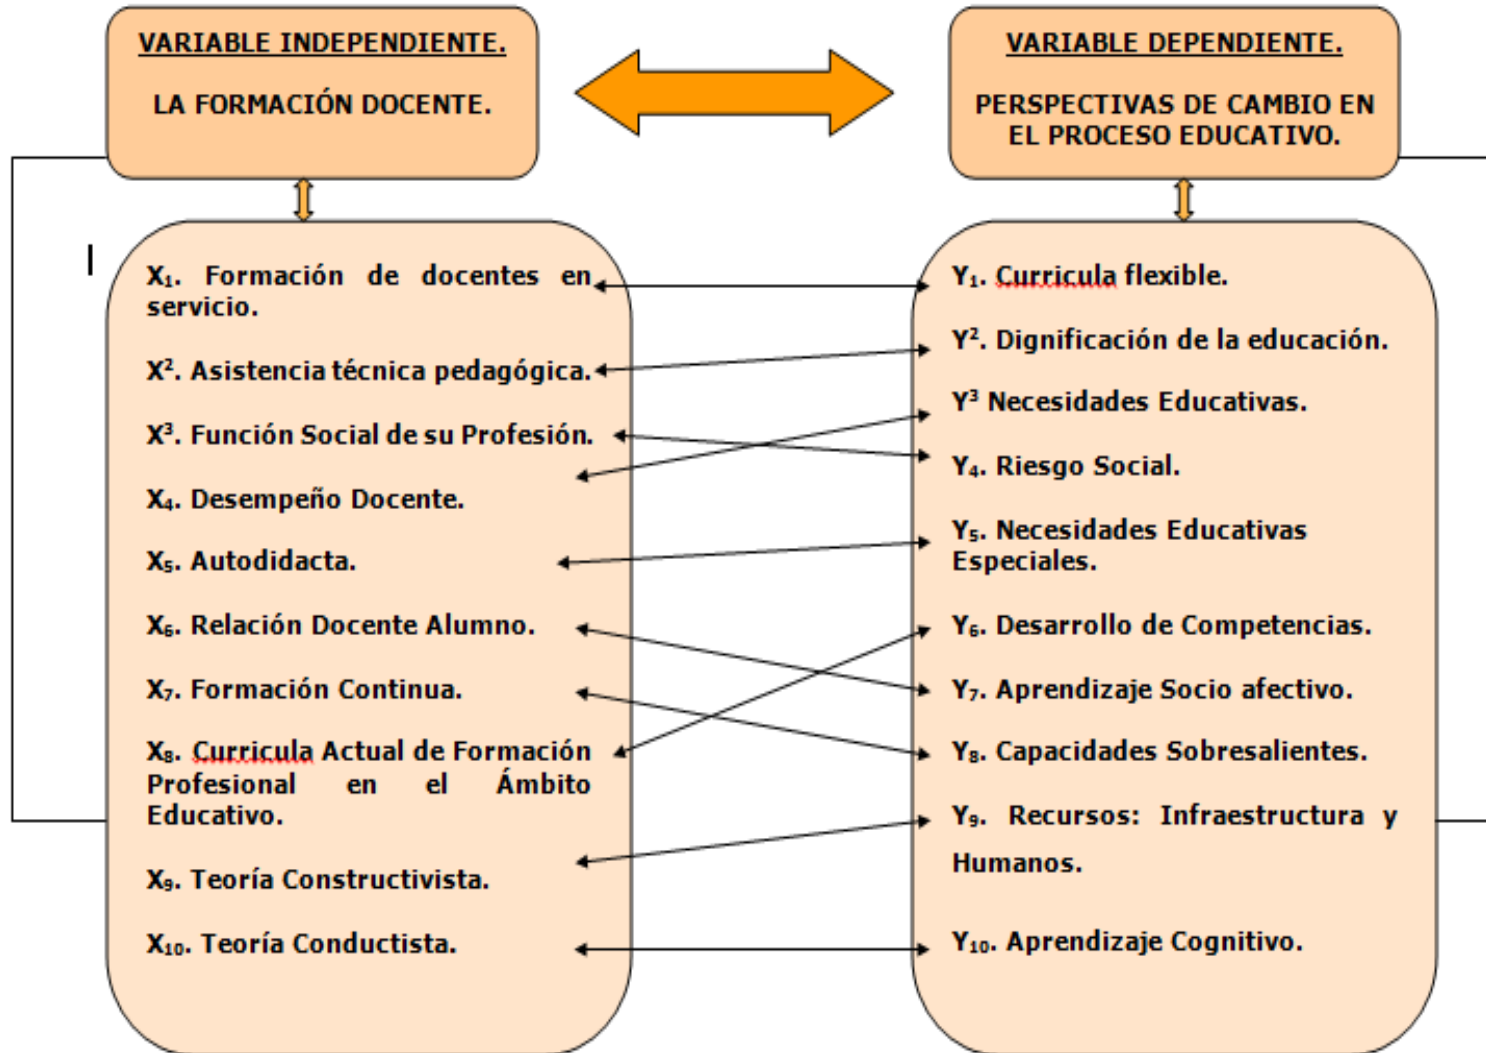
VARIABLE INDEPENDIENTE.

LA FORMACIÓN DOCENTE.

VARIABLE DEPENDIENTE.

PERSPECTIVAS DE CAMBIO EN EL PROCESO EDUCATIVO.

$X_1$. Formación de docentes en servicio.

$X^2$. Asistencia técnica pedagógica.

$X^3$. Función Social de su Profesión.

$X_4$. Desempeño Docente.

$X_5$. Autodidacta.

$X_6$. Relación Docente Alumno.

$X_7$. Formación Continua.

$X_8$. Curricula Actual de Formación Profesional en el Ámbito Educativo.

$X_9$. Teoría Constructivista.

$X_{10}$. Teoría Conductista.

$Y_1$. Curricula flexible.

$Y^2$. Dignificación de la educación.

$Y^3$ Necesidades Educativas.

$Y_4$. Riesgo Social.

$Y_5$. Necesidades Educativas Especiales.

$Y_6$. Desarrollo de Competencias.

$Y_7$. Aprendizaje Socio afectivo.

$Y_8$. Capacidades Sobresalientes.

$Y_9$. Recursos: Infraestructura y Humanos.

$Y_{10}$. Aprendizaje Cognitivo.